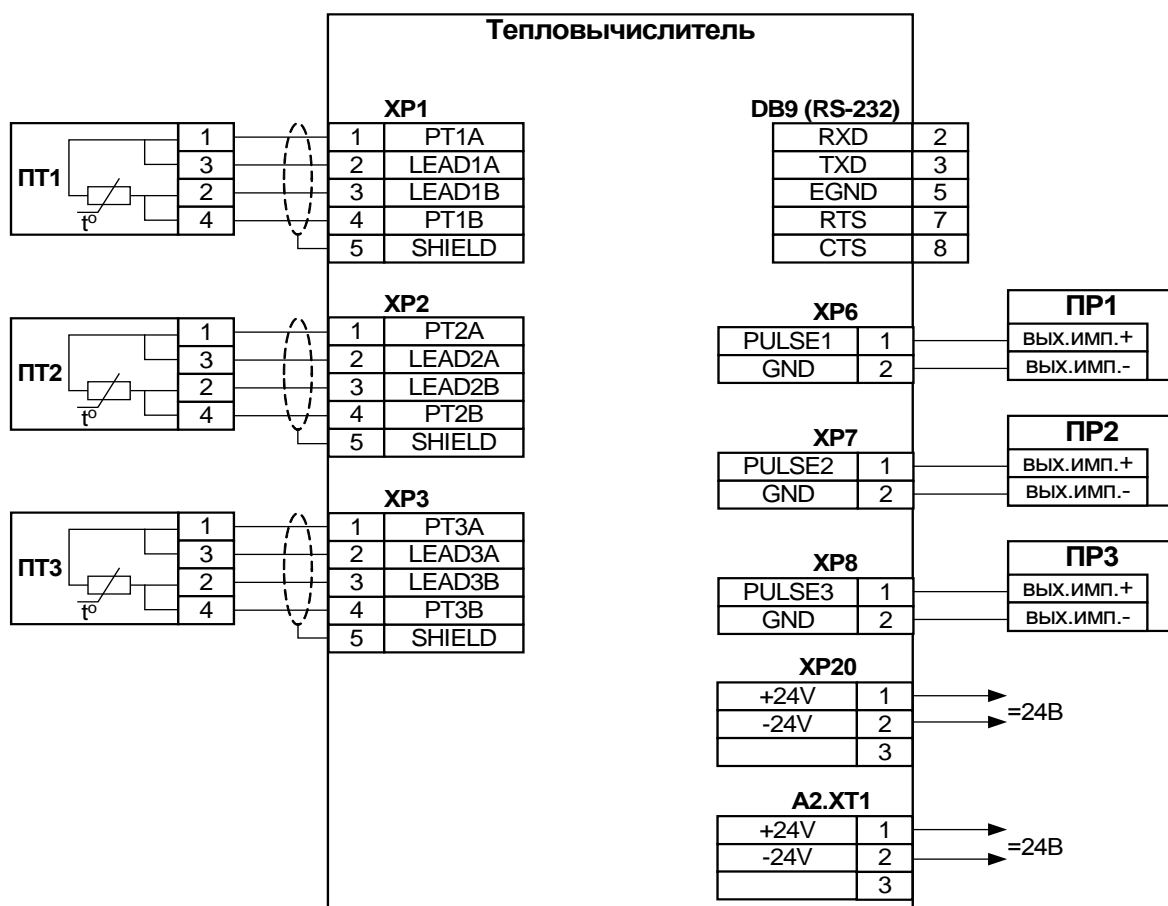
Тепловычислитель

ПТ1
| 1 |
| 3 |
| 2 |
| 4 |
t°

XP1
| 1 | PT1A |
|---|---|
| 2 | LEAD1A |
| 3 | LEAD1B |
| 4 | PT1B |
| 5 | SHIELD |

ПТ2
| 1 |
| 3 |
| 2 |
| 4 |
t°

XP2
| 1 | PT2A |
|---|---|
| 2 | LEAD2A |
| 3 | LEAD2B |
| 4 | PT2B |
| 5 | SHIELD |

ПТ3
| 1 |
| 3 |
| 2 |
| 4 |
t°

XP3
| 1 | PT3A |
|---|---|
| 2 | LEAD3A |
| 3 | LEAD3B |
| 4 | PT3B |
| 5 | SHIELD |

DB9 (RS-232)
| RXD | 2 |
|---|---|
| TXD | 3 |
| EGND | 5 |
| RTS | 7 |
| CTS | 8 |

XP6
| PULSE1 | 1 |
|---|---|
| GND | 2 |

ПР1
вых.имп.+
вых.имп.-

XP7
| PULSE2 | 1 |
|---|---|
| GND | 2 |

ПР2
вых.имп.+
вых.имп.-

XP8
| PULSE3 | 1 |
|---|---|
| GND | 2 |

ПР3
вых.имп.+
вых.имп.-

XP20
| +24V | 1 |
|---|---|
| -24V | 2 |
| | 3 |

=24В

A2.XT1
| +24V | 1 |
|---|---|
| -24V | 2 |
| | 3 |

=24В